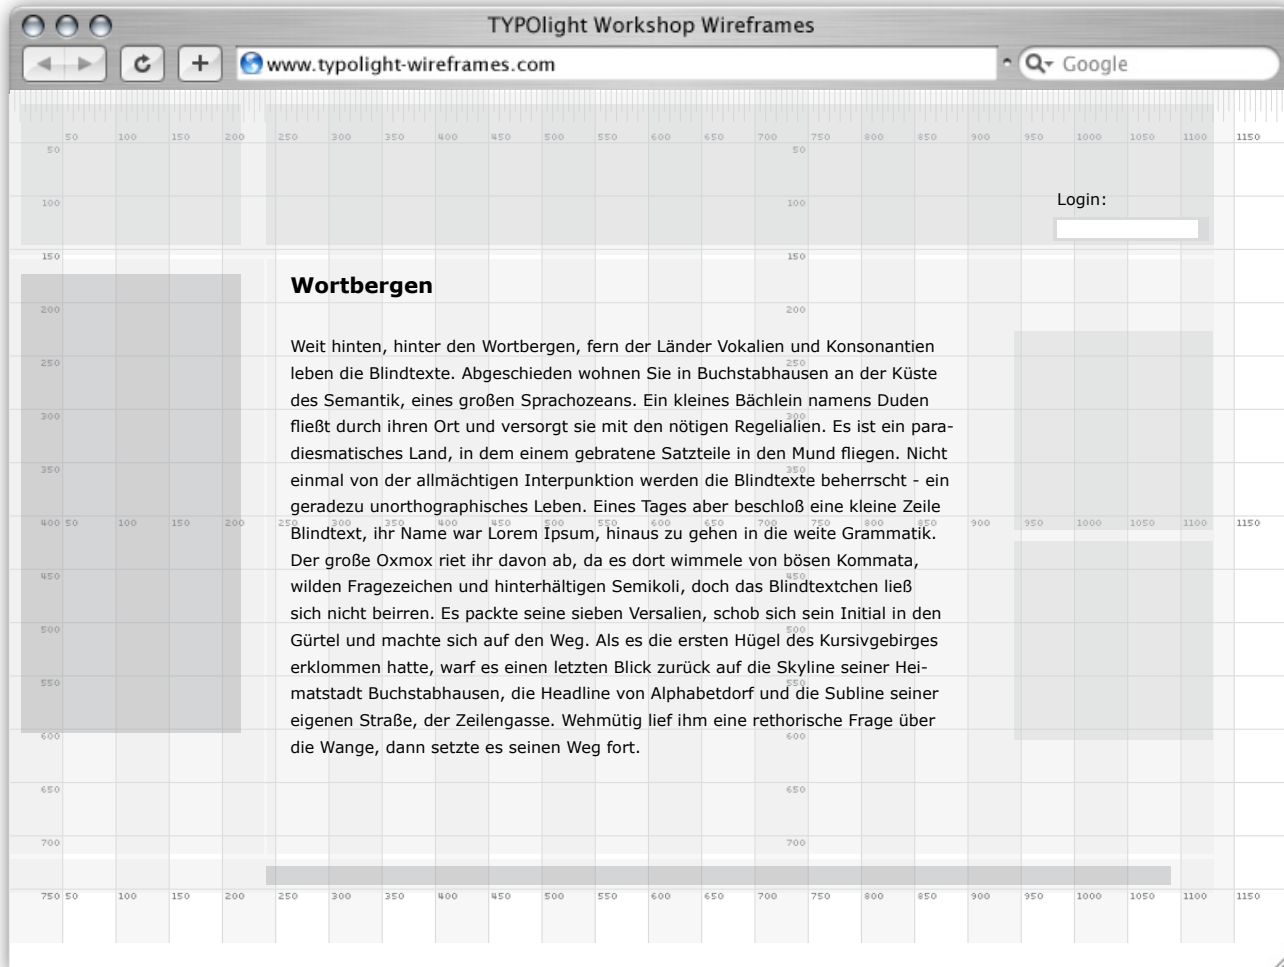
TYPOlight Workshop Wireframes

www.typolight-wireframes.com

Google

50 100 150 200 250 300 350 400 450 500 550 600 650 700 750 800 850 900 950 1000 1050 1100 1150

Login:

Wortbergen

Weit hinten, hinter den Wortbergen, fern der Länder Vokalien und Konsonantien leben die Blindtexte. Abgeschieden wohnen Sie in Buchstabhausen an der Küste des Semantik, eines großen Sprachozeans. Ein kleines Bächlein namens Duden fließt durch ihren Ort und versorgt sie mit den nötigen Regelialien. Es ist ein paradiesmatisches Land, in dem einem gebratene Satzteile in den Mund fliegen. Nicht einmal von der allmächtigen Interpunktion werden die Blindtexte beherrscht - ein geradezu unorthographisches Leben. Eines Tages aber beschloß eine kleine Zeile Blindtext, ihr Name war Lorem Ipsum, hinaus zu gehen in die weite Grammatik. Der große Oxmox riet ihr davon ab, da es dort wimmele von bösen Kommata, wilden Fragezeichen und hinterhältigen Semikoli, doch das Blindtextchen ließ sich nicht beirren. Es packte seine sieben Versalien, schob sich sein Initial in den Gürtel und machte sich auf den Weg. Als es die ersten Hügel des Kursivgebirges erklommen hatte, warf es einen letzten Blick zurück auf die Skyline seiner Heimatstadt Buchstabhausen, die Headline von Alphabetdorf und die Subline seiner eigenen Straße, der Zeilengasse. Wehmütig lief ihm eine rethorische Frage über die Wange, dann setzte es seinen Weg fort.